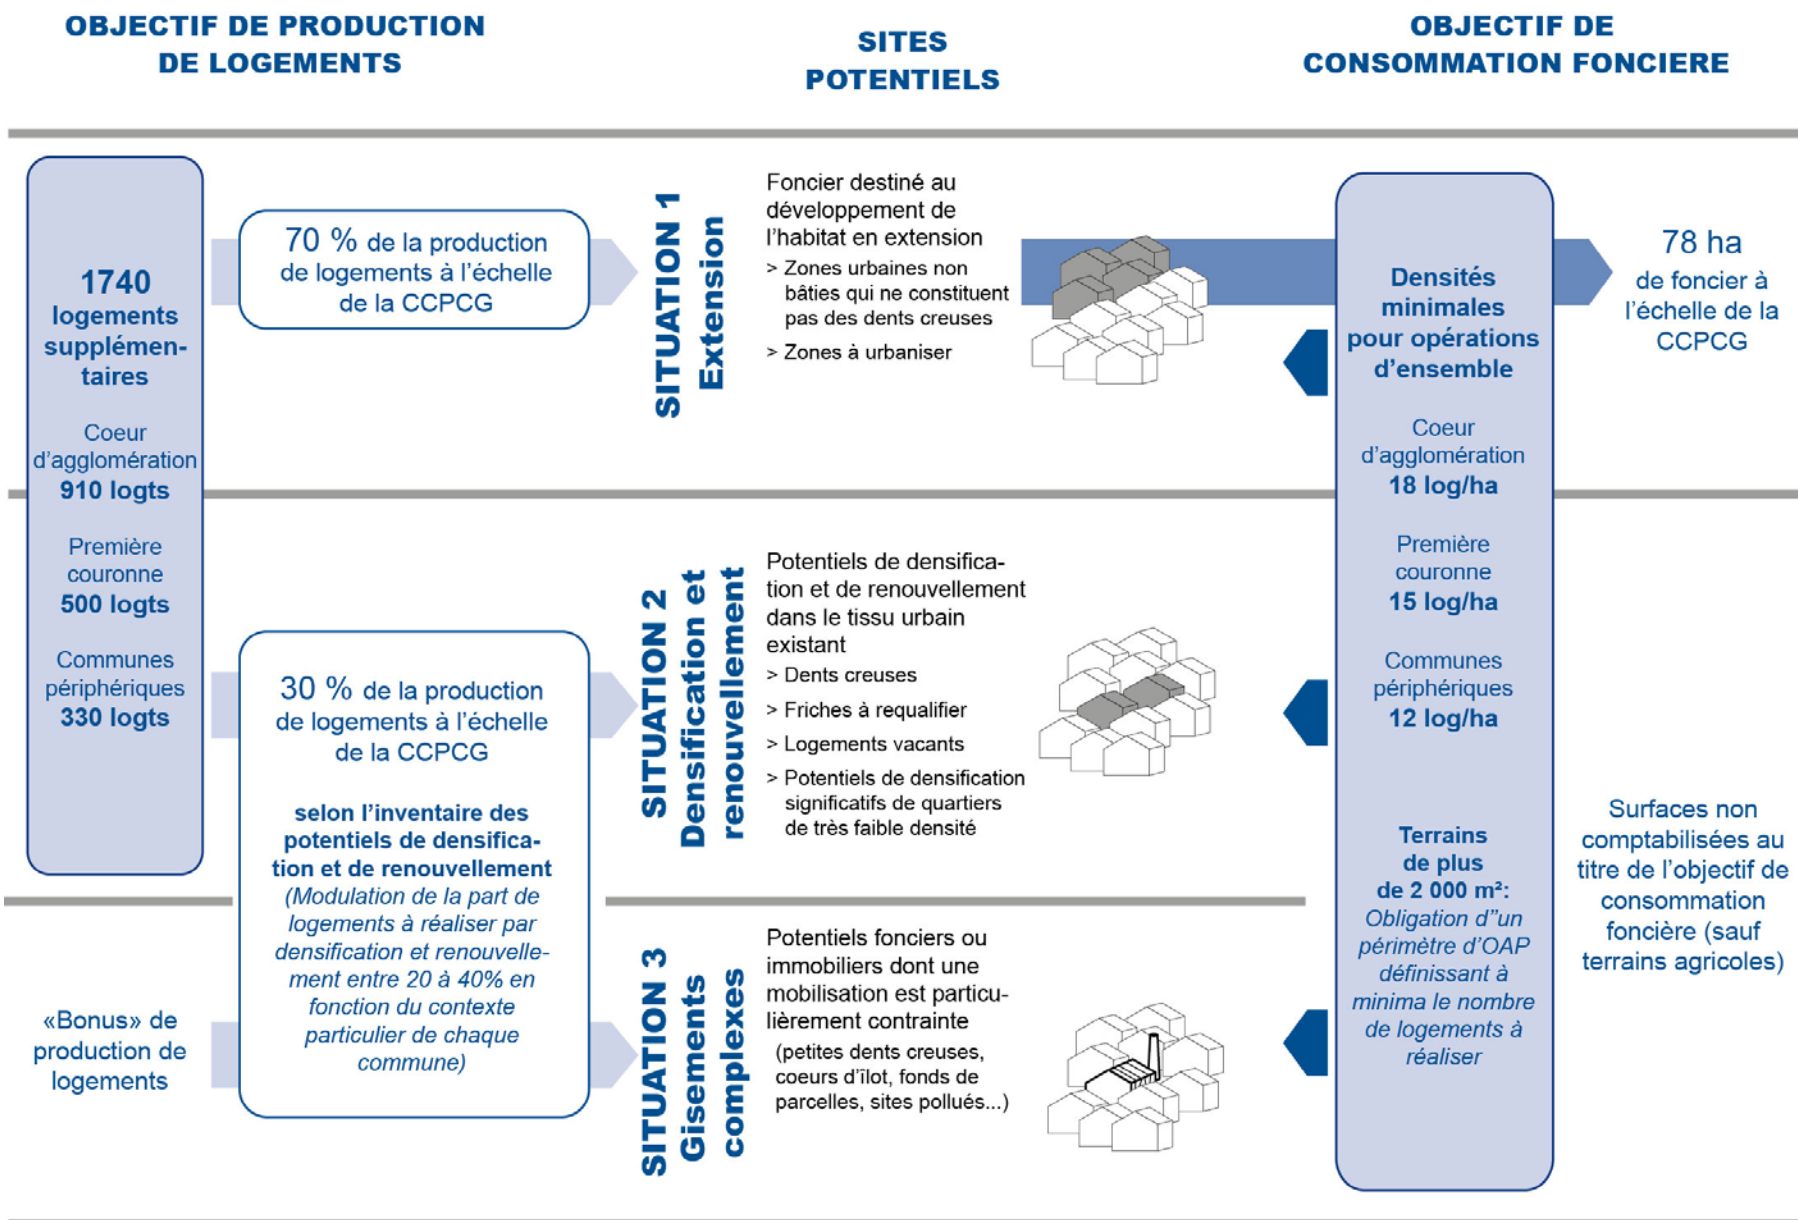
OBJECTIF DE PRODUCTION DE LOGEMENTS

SITES POTENTIELS

OBJECTIF DE CONSOMMATION FONCIERE

1740 logements supplémentaires

Coeur d'agglomération 910 logts

Première couronne 500 logts

Communes périphériques 330 logts

70 % de la production de logements à l'échelle de la CCPCG

SITUATION 1 Extension

Foncier destiné au développement de l'habitat en extension
> Zones urbaines non bâties qui ne constituent pas des dents creuses
> Zones à urbaniser

Densités minimales pour opérations d'ensemble

Coeur d'agglomération 18 log/ha

Première couronne 15 log/ha

Communes périphériques 12 log/ha

78 ha de foncier à l'échelle de la CCPCG

30 % de la production de logements à l'échelle de la CCPCG

selon l'inventaire des potentiels de densification et de renouvellement (Modulation de la part de logements à réaliser par densification et renouvellement entre 20 à 40% en fonction du contexte particulier de chaque commune)

SITUATION 2 Densification et renouvellement

Potentiels de densification et de renouvellement dans le tissu urbain existant
> Dents creuses
> Friches à requalifier
> Logements vacants
> Potentiels de densification significatifs de quartiers de très faible densité

Terrains de plus de 2 000 m²: Obligation d'"un périmètre d'OAP définissant à minima le nombre de logements à réaliser

Surfaces non comptabilisées au titre de l'objectif de consommation foncière (sauf terrains agricoles)

«Bonus» de production de logements

SITUATION 3 Gisements complexes

Potentiels fonciers ou immobiliers dont une mobilisation est particulièrement contrainte
(petites dents creuses, coeurs d'îlot, fonds de parcelles, sites pollués...)